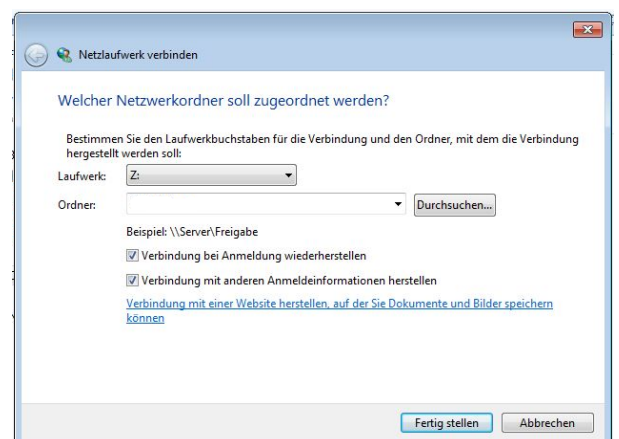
Netzlaufwerk verbinden

Welcher Netzwerkordner soll zugeordnet werden?

Bestimmen Sie den Laufwerkbuchstaben für die Verbindung und den Ordner, mit dem die Verbindung hergestellt werden soll:

Laufwerk: Z:

Ordner:

Durchsuchen...

Beispiel: \\Server\Freigabe

Verbindung bei Anmeldung wiederherstellen

Verbindung mit anderen Anmeldeinformationen herstellen

Verbindung mit einer Website herstellen, auf der Sie Dokumente und Bilder speichern können

Fertig stellen

Abbrechen